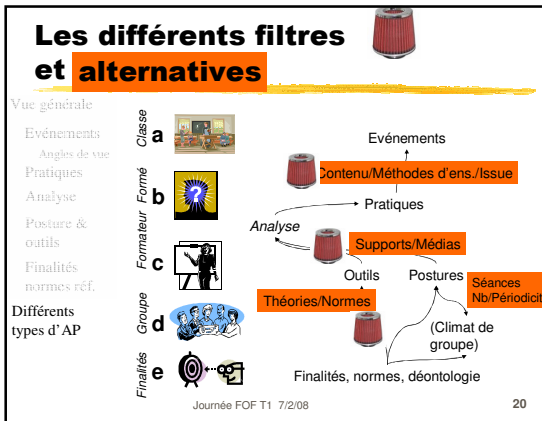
Les différents filtres et alternatives

Vue générale
Evénements
Angles de vue
Pratiques
Analyse
Posture & outils
Finalités normes réf.
Différents types d'AP

Classe a
Formé b
Formateur c
Groupe d
Finalités e

Evénements
Contenu/Méthodes d'ens./Issue
Pratiques
Analyse
Supports/Médias
Outils
Postures
Séances Nb/Périodicit
Théories/Normes
(Climat de groupe)
Finalités, normes, déontologie

Journée FOF T1 7/2/08
20